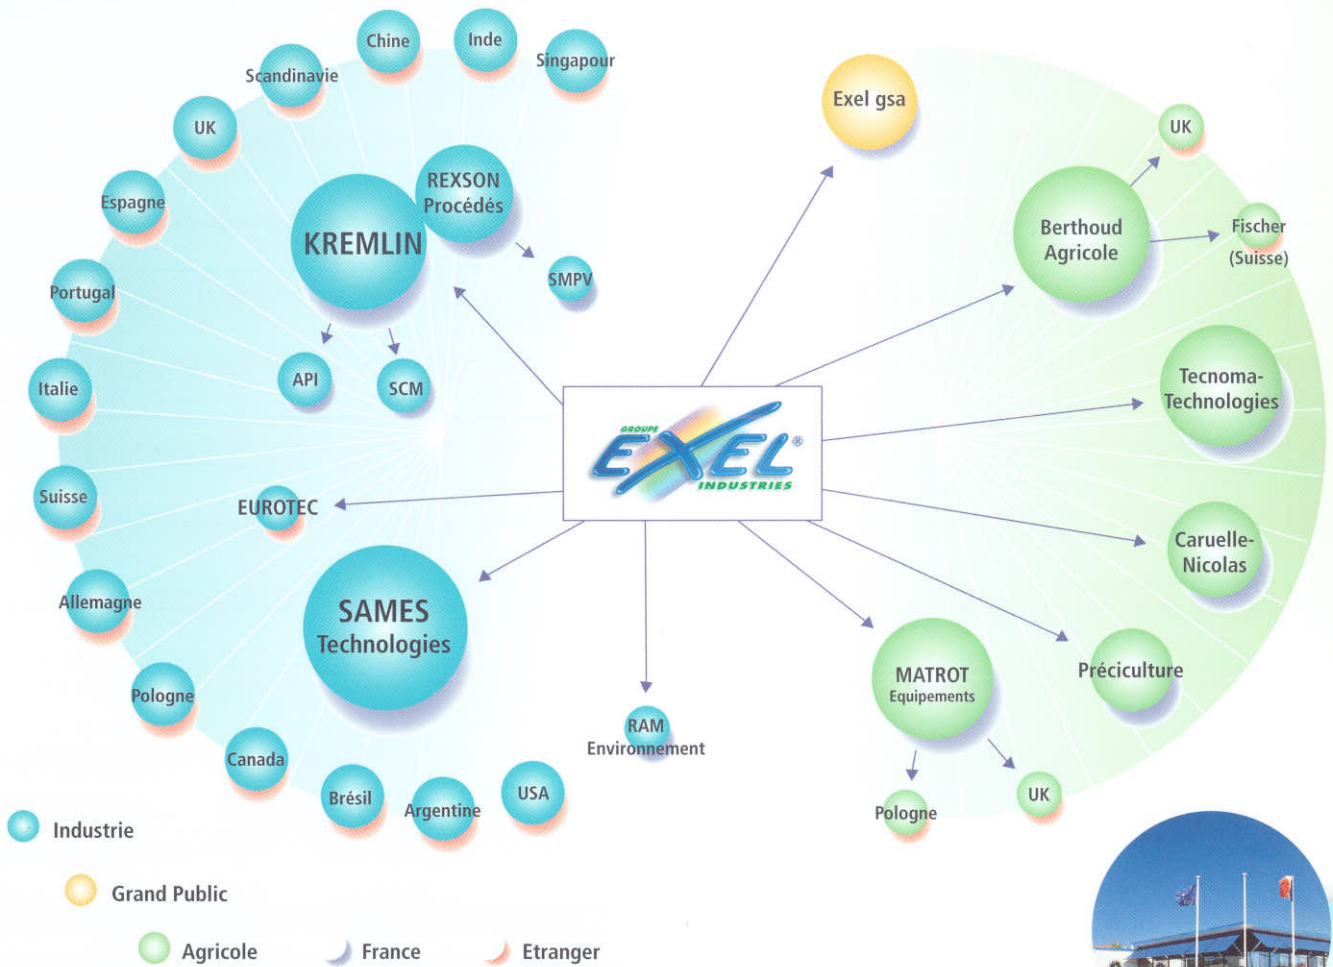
Chine
Inde
Singapour
Scandinavie
UK
Espagne
Portugal
Italie
Suisse
Allemagne
Pologne
Canada
Brésil
Argentine
USA

KREMLIN
REXSON Procédés
SMPV
API
SCM
EUROTEC
SAMES Technologies
RAM Environnement

GROUPE EXEL® INDUSTRIES

Exel gsa
UK
Berthoud Agricole
Fischer (Suisse)
Tecnoma-Technologies
Caruelle-Nicolas
Préciculture
MATROT Equipements
Pologne
UK

Industrie
Grand Public
Agricole
France
Etranger